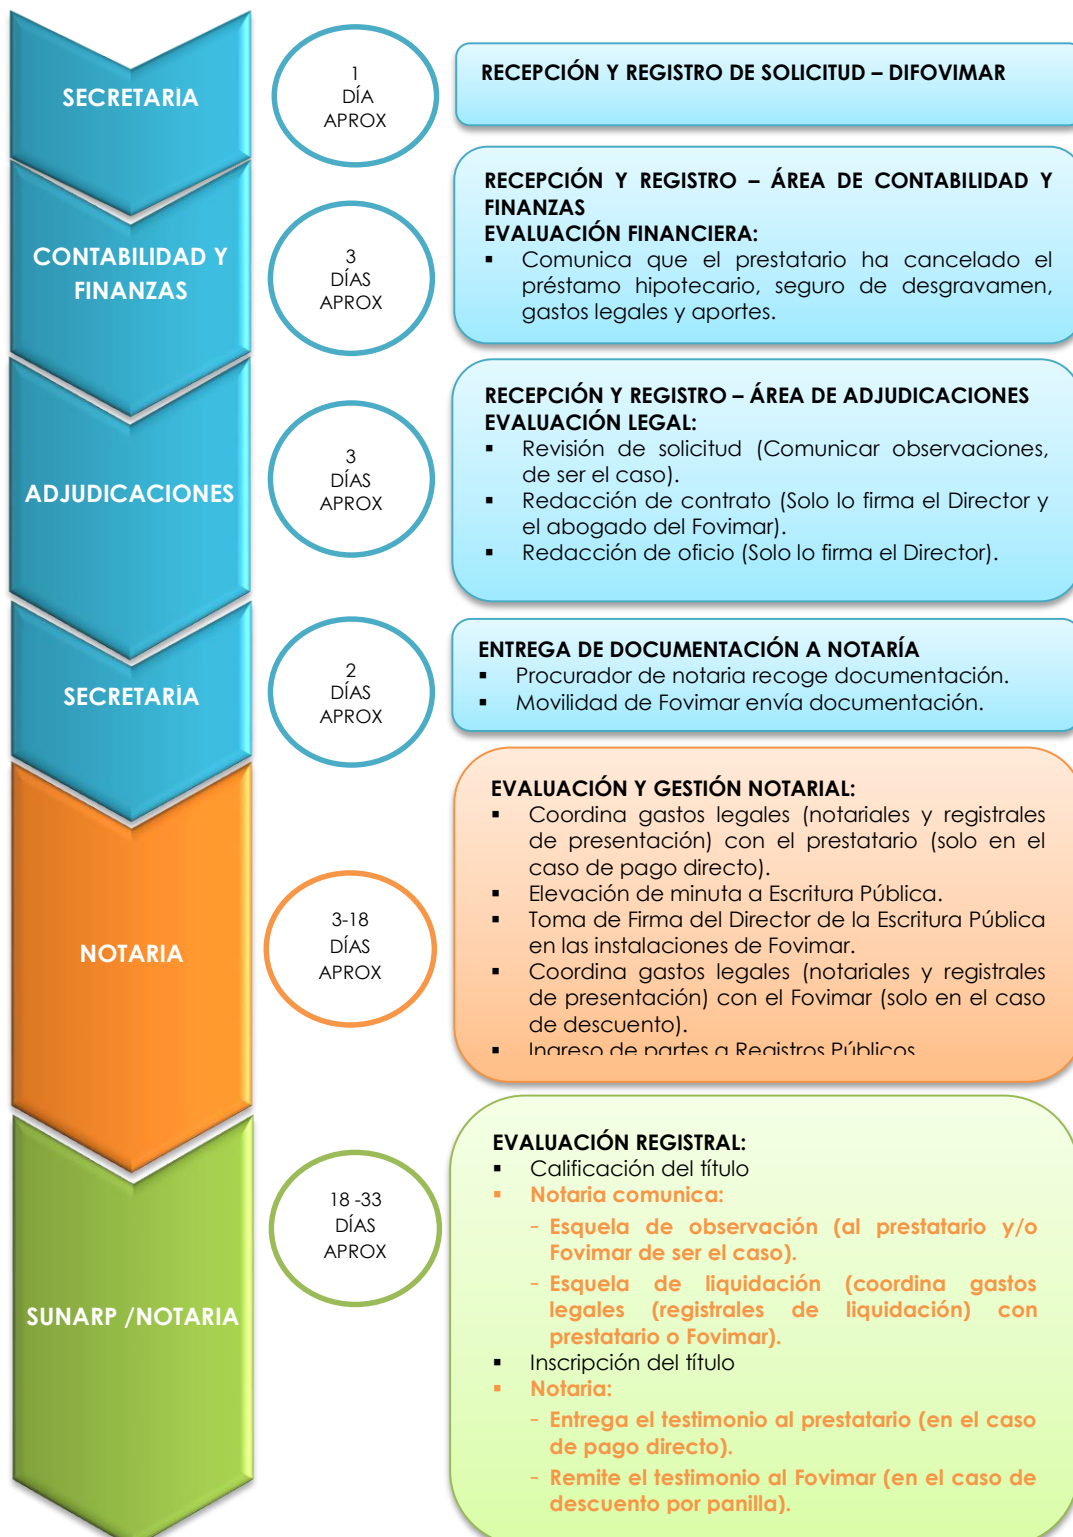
SECRETARIA

1
DÍA
APROX

RECEPCIÓN Y REGISTRO DE SOLICITUD – DIFOVIMAR

CONTABILIDAD Y FINANZAS

3
DÍAS
APROX

RECEPCIÓN Y REGISTRO – ÁREA DE CONTABILIDAD Y FINANZAS
EVALUACIÓN FINANCIERA:
▪ Comunica que el prestatario ha cancelado el préstamo hipotecario, seguro de desgravamen, gastos legales y aportes.

ADJUDICACIONES

3
DÍAS
APROX

RECEPCIÓN Y REGISTRO – ÁREA DE ADJUDICACIONES
EVALUACIÓN LEGAL:
▪ Revisión de solicitud (Comunicar observaciones, de ser el caso).
▪ Redacción de contrato (Solo lo firma el Director y el abogado del Fovimar).
▪ Redacción de oficio (Solo lo firma el Director).

SECRETARÍA

2
DÍAS
APROX

ENTREGA DE DOCUMENTACIÓN A NOTARÍA
▪ Procurador de notaria recoge documentación.
▪ Movilidad de Fovimar envía documentación.

NOTARIA

3-18
DÍAS
APROX

EVALUACIÓN Y GESTIÓN NOTARIAL:
▪ Coordina gastos legales (notariales y registrales de presentación) con el prestatario (solo en el caso de pago directo).
▪ Elevación de minuta a Escritura Pública.
▪ Toma de Firma del Director de la Escritura Pública en las instalaciones de Fovimar.
▪ Coordina gastos legales (notariales y registrales de presentación) con el Fovimar (solo en el caso de descuento).
▪ Ingreso de partes a Registros Públicos

SUNARP /NOTARIA

18 -33
DÍAS
APROX

EVALUACIÓN REGISTRAL:
▪ Calificación del título
▪ Notaria comunica:
- Esquela de observación (al prestatario y/o Fovimar de ser el caso).
- Esquela de liquidación (coordina gastos legales (registrales de liquidación) con prestatario o Fovimar).
▪ Inscripción del título
▪ Notaria:
- Entrega el testimonio al prestatario (en el caso de pago directo).
- Remite el testimonio al Fovimar (en el caso de descuento por panilla).